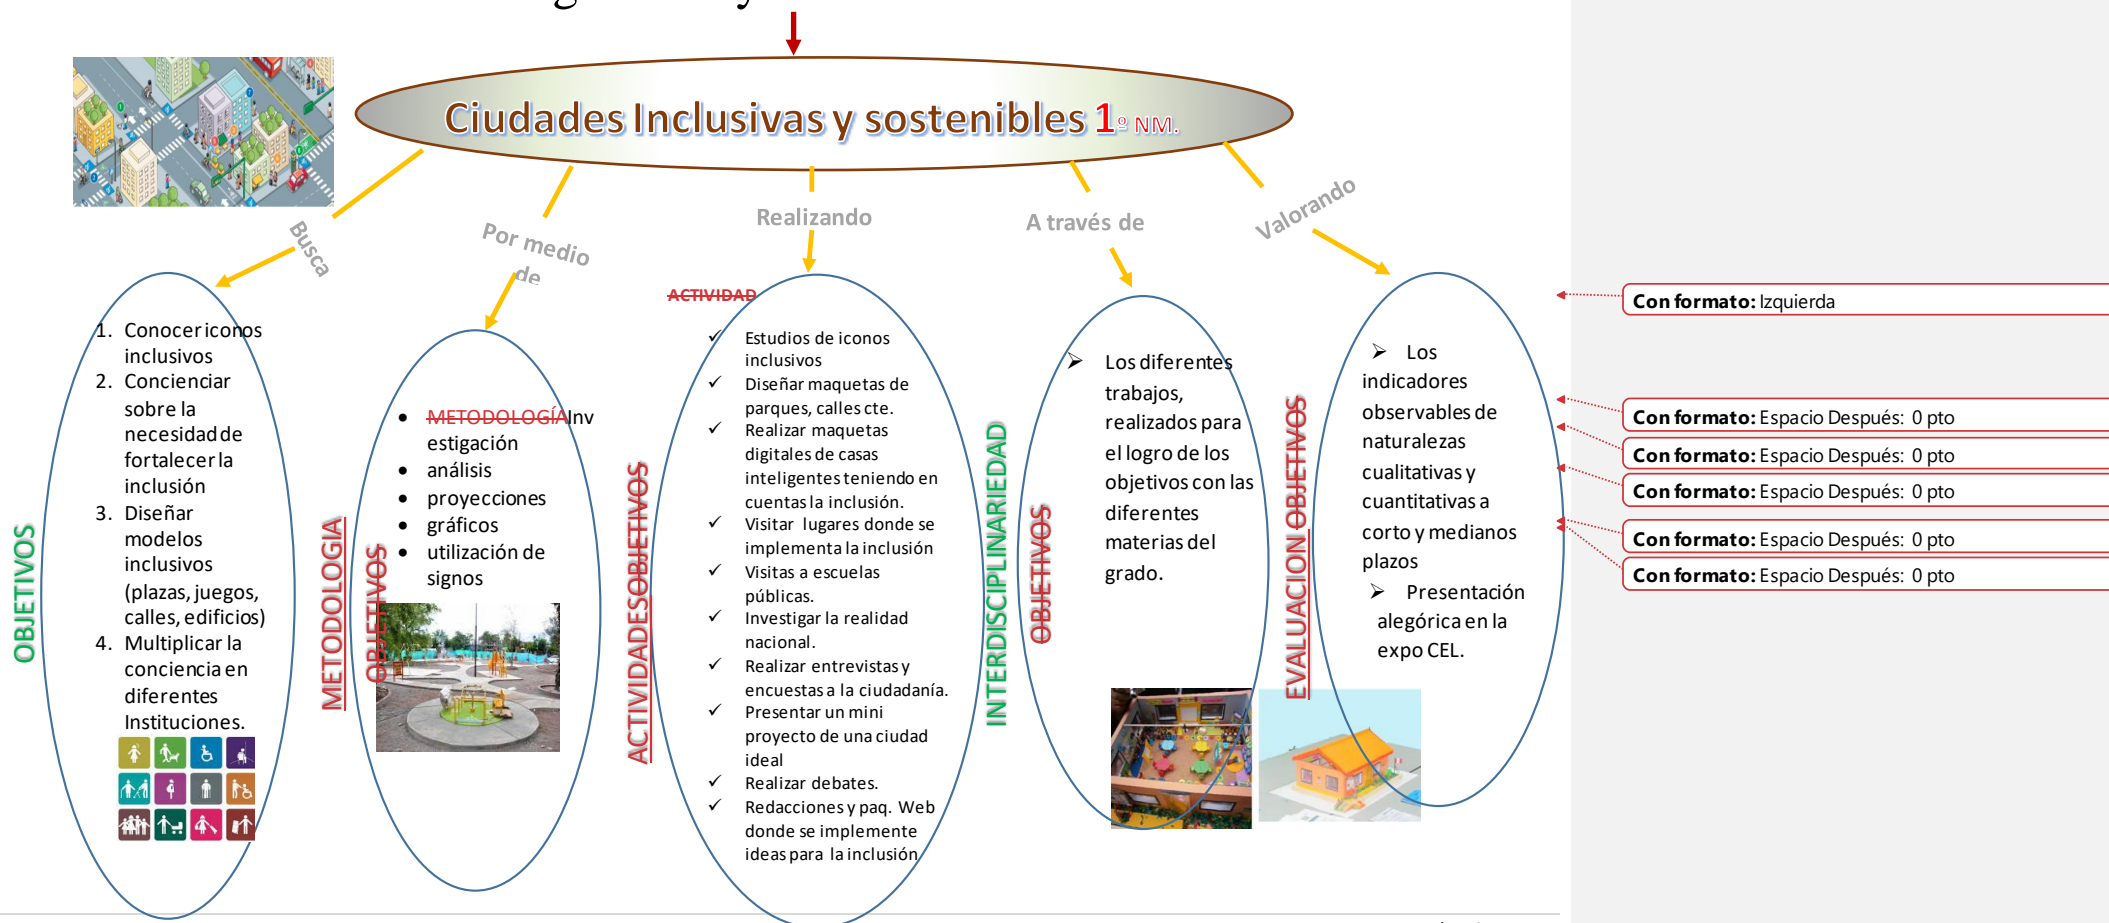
Ciudades Inclusivas y sostenibles 1º NM.

Busca

Por medio de

Realizando

A través de

Valorando

OBJETIVOS

1. Conocer iconos inclusivos
2. Concienciar sobre la necesidad de fortalecer la inclusión
3. Diseñar modelos inclusivos (plazas, juegos, calles, edificios)
4. Multiplicar la conciencia en diferentes Instituciones.

METODOLOGIA OBJETIVOS

- METODOLOGÍAInvestigación
- análisis
- proyecciones
- gráficos
- utilización de signos

ACTIVIDADESOBJETIVOS

ACTIVIDAD

- ✓ Estudios de iconos inclusivos
- ✓ Diseñar maquetas de parques, calles cte.
- ✓ Realizar maquetas digitales de casas inteligentes teniendo en cuentas la inclusión.
- ✓ Visitar lugares donde se implementa la inclusión
- ✓ Visitas a escuelas públicas.
- ✓ Investigar la realidad nacional.
- ✓ Realizar entrevistas y encuestas a la ciudadanía.
- ✓ Presentar un mini proyecto de una ciudad ideal
- ✓ Realizar debates.
- ✓ Redacciones y paq. Web donde se implemente ideas para la inclusión

INTERDISCIPLINARIEDAD OBJETIVOS

➢ Los diferentes trabajos, realizados para el logro de los objetivos con las diferentes materias del grado.

EVALUACION OBJETIVOS

➢ Los indicadores observables de naturalezas cualitativas y cuantitativas a corto y medianos plazos

➢ Presentación alegórica en la expo CEL.

Con formato: Izquierda
Con formato: Espacio Después: 0 pto
Con formato: Espacio Después: 0 pto
Con formato: Espacio Después: 0 pto
Con formato: Espacio Después: 0 pto
Con formato: Espacio Después: 0 pto